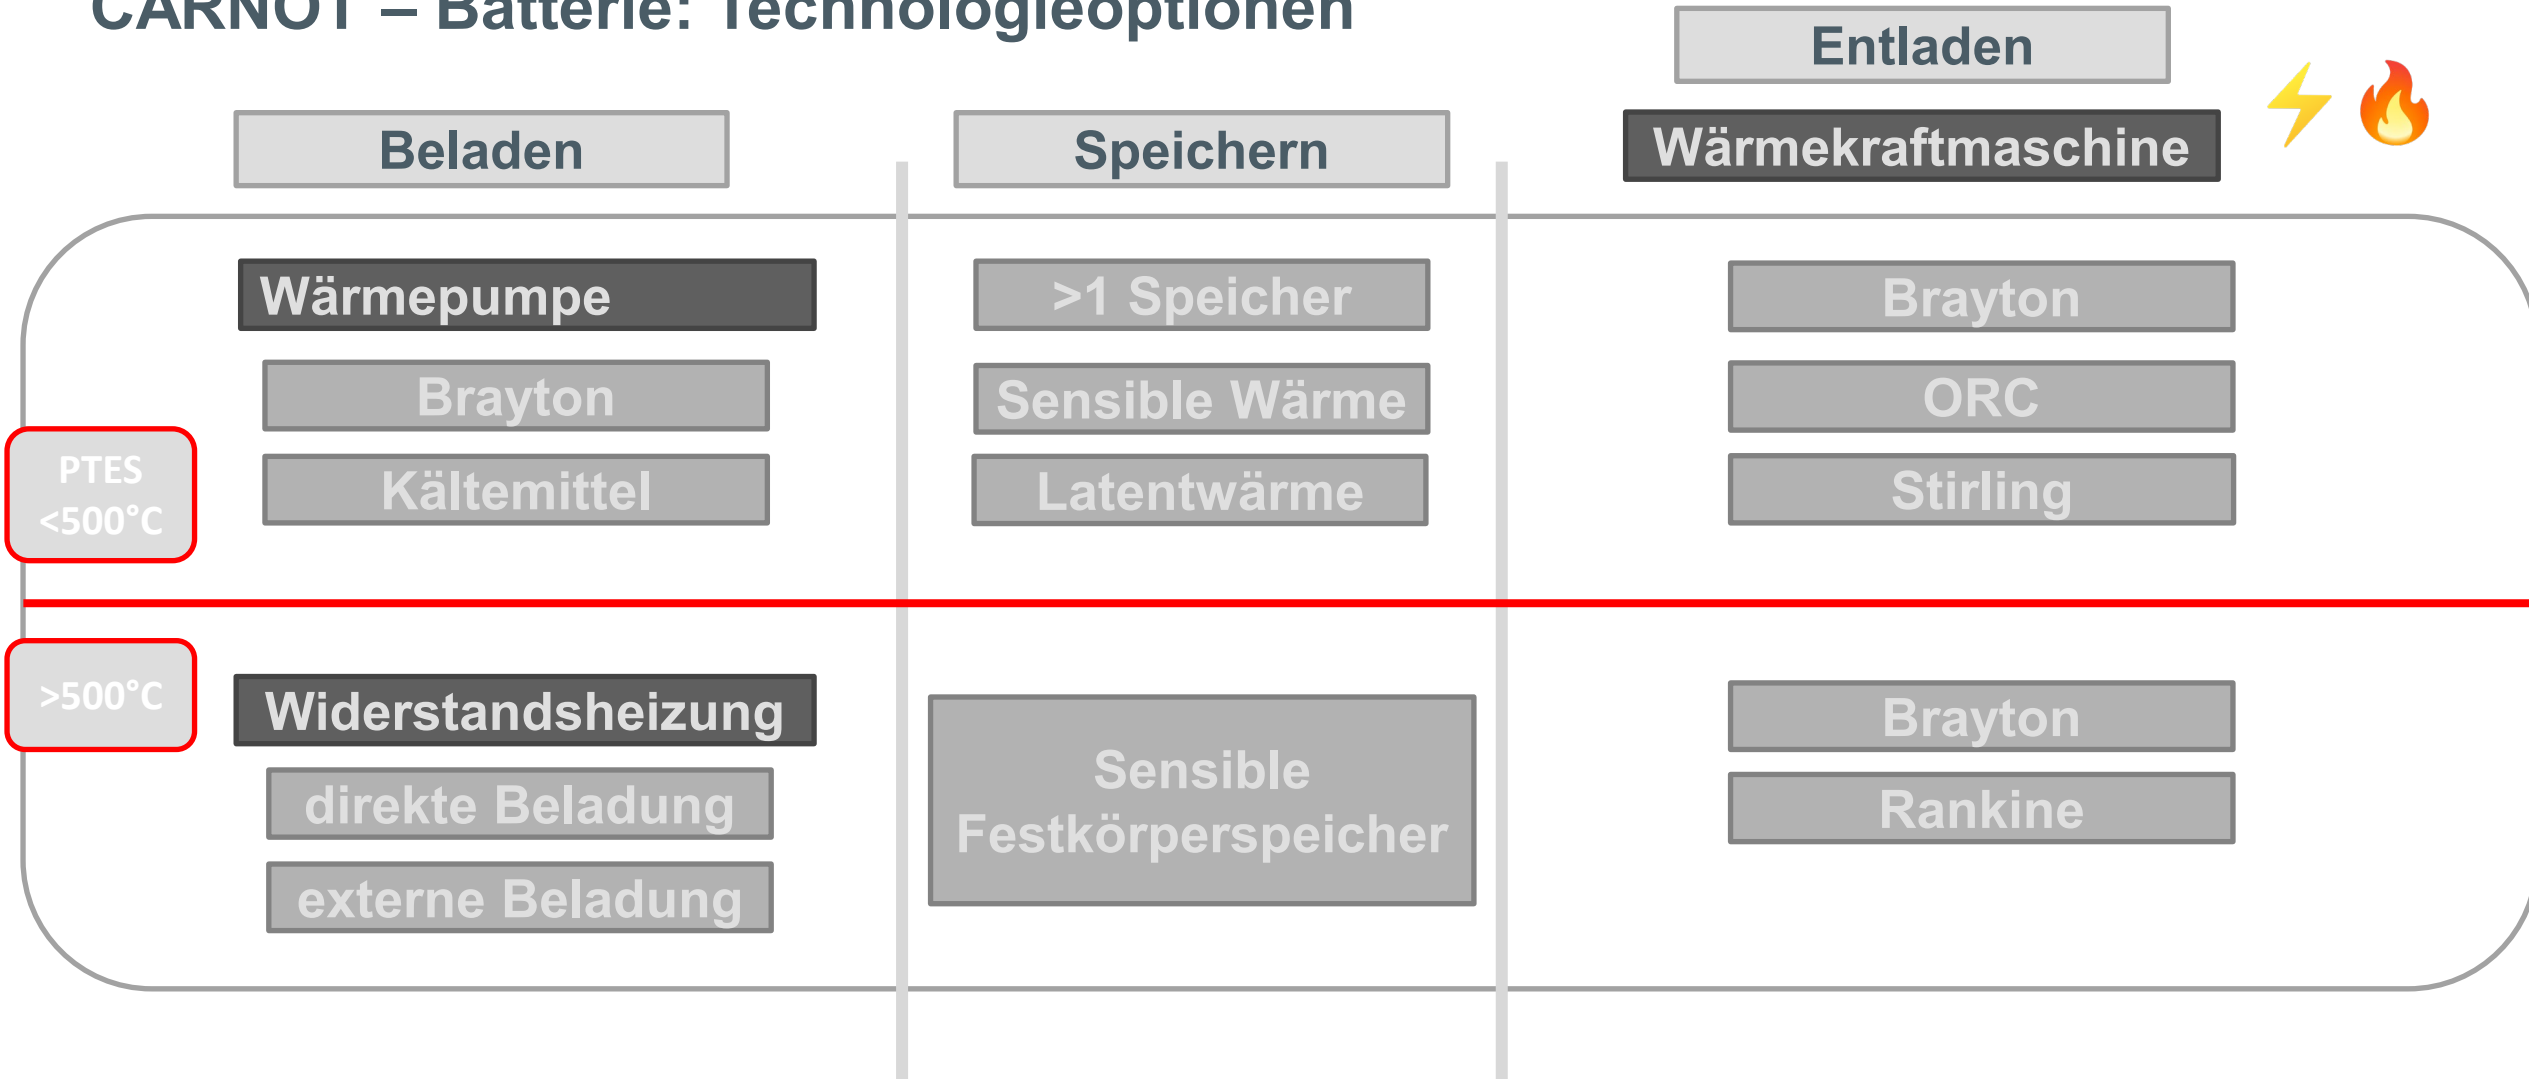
CARNOT – Batterie: Technologieoptionen

Entladen

Beladen

Speichern

Wärmekraftmaschine

Wärmepumpe

Brayton

Kältemittel

>1 Speicher

Sensible Wärme

Latentwärme

Brayton

ORC

Stirling

PTES <500°C

>500°C

Widerstandsheizung

direkte Beladung

externe Beladung

Sensible Festkörperspeicher

Brayton

Rankine